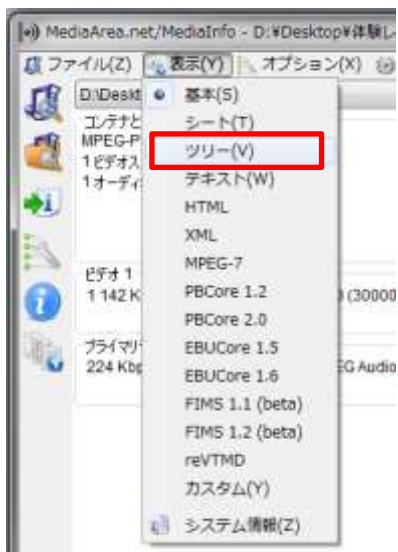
MediaArea.net/MediaInfo - D:¥Desktop¥体験レ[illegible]

ファイル(Z) 表示(Y) オプション(X)

D:¥Deskt

コンテナと
MPEG-P
1 ビデオス
1 オーディ

ビデオ 1
1 142 K

(30000

プライマリ
224 Kbp

EG Audio

基本(S)
シート(T)
ツリー(V)
テキスト(W)
HTML
XML
MPEG-7
PBCore 1.2
PBCore 2.0
EBUCore 1.5
EBUCore 1.6
FIMS 1.1 (beta)
FIMS 1.2 (beta)
reVTMD
カスタム(Y)
システム情報(Z)